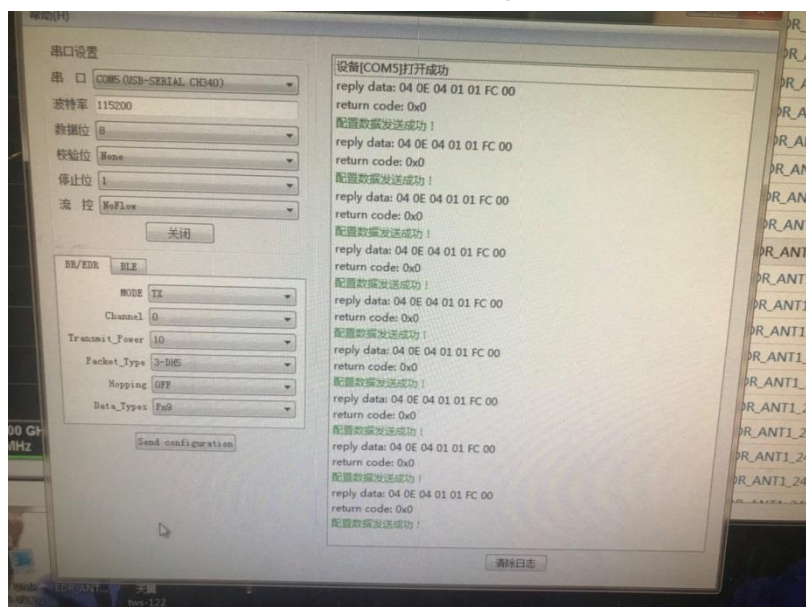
帮助(H)

串口设置

串 口 COM5 (USB-SERIAL CH340)

波特率 115200

数据位 8

校验位 None

停止位 1

流 控 NoFlow

关闭

BR/EDR BLE

MODE TX

Channel 0

Transmit_Power 10

Packet_Type 3-DH5

Hopping OFF

Data_Types Pn9

Send configuration

设备[COM5]打开成功
reply data: 04 0E 04 01 01 FC 00
return code: 0x0
配置数据发送成功！
reply data: 04 0E 04 01 01 FC 00
return code: 0x0
配置数据发送成功！
reply data: 04 0E 04 01 01 FC 00
return code: 0x0
配置数据发送成功！
reply data: 04 0E 04 01 01 FC 00
return code: 0x0
配置数据发送成功！
reply data: 04 0E 04 01 01 FC 00
return code: 0x0
配置数据发送成功！
reply data: 04 0E 04 01 01 FC 00
return code: 0x0
配置数据发送成功！
reply data: 04 0E 04 01 01 FC 00
return code: 0x0
配置数据发送成功！
reply data: 04 0E 04 01 01 FC 00
return code: 0x0
配置数据发送成功！
reply data: 04 0E 04 01 01 FC 00
return code: 0x0
配置数据发送成功！

清除日志

DR_A
DR_A
DR_A
DR_AI
DR_AN
DR_AN
DR_ANT
DR_ANT
DR_ANT
DR_ANT1
DR_ANT1
DR_ANT1_
DR_ANT1_
DR_ANT1_2
DR_ANT1_2
DR_ANT1_24
DR_ANT1_24

00 GH
MHz

EDR_ANT 天翼
tws-122